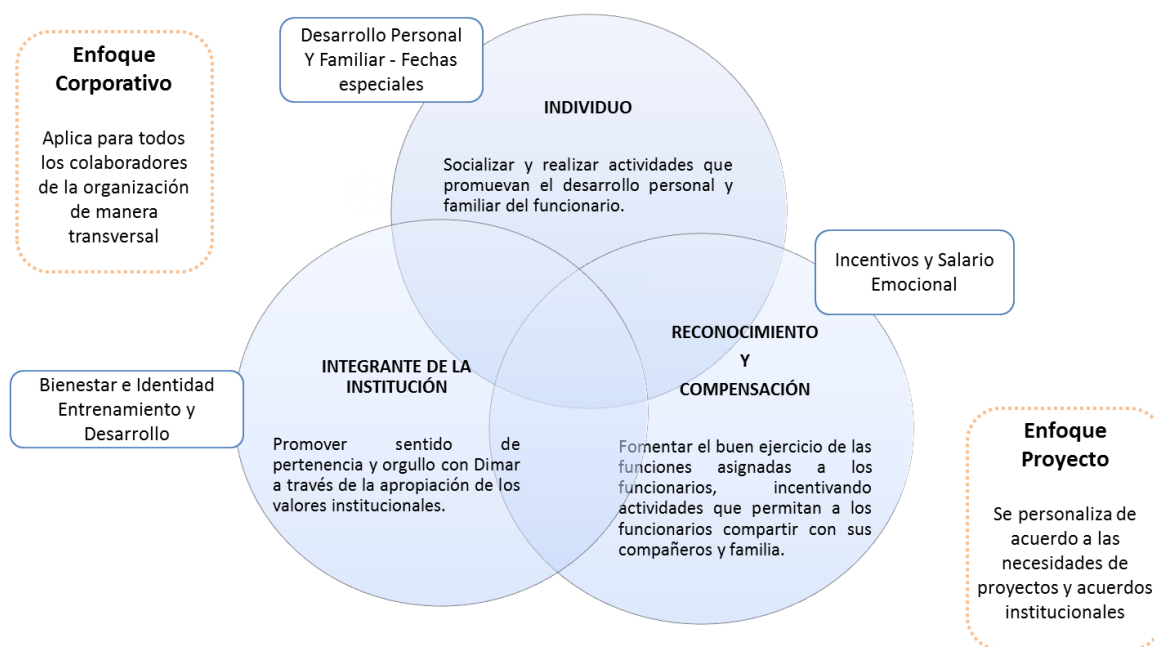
Enfoque Corporativo

Aplica para todos los colaboradores de la organización de manera transversal

Desarrollo Personal Y Familiar - Fechas especiales

INDIVIDUO

Socializar y realizar actividades que promuevan el desarrollo personal y familiar del funcionario.

Incentivos y Salario Emocional

RECONOCIMIENTO Y COMPENSACIÓN

Fomentar el buen ejercicio de las funciones asignadas a los funcionarios, incentivando actividades que permitan a los funcionarios compartir con sus compañeros y familia.

Bienestar e Identidad Entrenamiento y Desarrollo

INTEGRANTE DE LA INSTITUCIÓN

Promover sentido de pertenencia y orgullo con Dimar a través de la apropiación de los valores institucionales.

Enfoque Proyecto

Se personaliza de acuerdo a las necesidades de proyectos y acuerdos institucionales